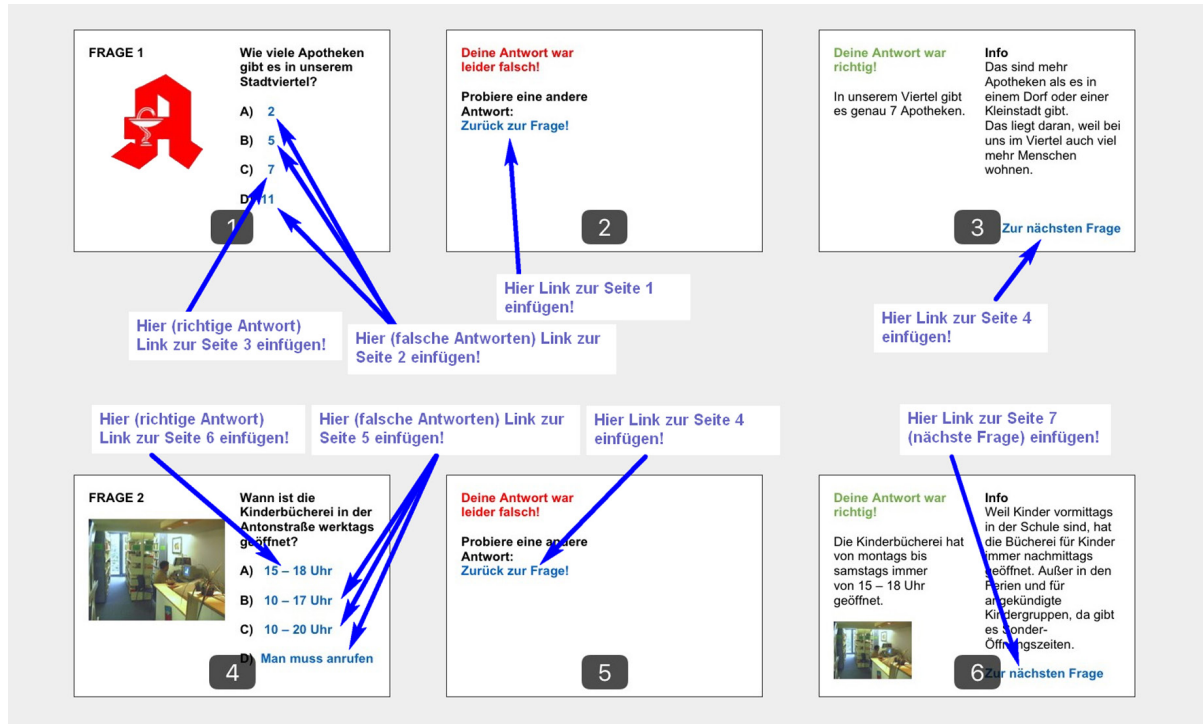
FRAGE 1

Wie viele Apotheken gibt es in unserem Stadtviertel?

A) 2

B) 5

C) 7

D) 11

1

Deine Antwort war leider falsch!

Probiere eine andere Antwort:
Zurück zur Frage!

2

Deine Antwort war richtig!

In unserem Viertel gibt es genau 7 Apotheken.

Info
Das sind mehr Apotheken als es in einem Dorf oder einer Kleinstadt gibt.
Das liegt daran, weil bei uns im Viertel auch viel mehr Menschen wohnen.

3

Zur nächsten Frage

Hier Link zur Seite 1 einfügen!

Hier (richtige Antwort) Link zur Seite 3 einfügen!

Hier (falsche Antworten) Link zur Seite 2 einfügen!

Hier Link zur Seite 4 einfügen!

Hier (richtige Antwort) Link zur Seite 6 einfügen!

Hier (falsche Antworten) Link zur Seite 5 einfügen!

Hier Link zur Seite 4 einfügen!

Hier Link zur Seite 7 (nächste Frage) einfügen!

FRAGE 2

Wann ist die Kinderbücherei in der Antonstraße werktags geöffnet?

A) 15 – 18 Uhr

B) 10 – 17 Uhr

C) 10 – 20 Uhr

D) Man muss anrufen

4

Deine Antwort war leider falsch!

Probiere eine andere Antwort:
Zurück zur Frage!

5

Deine Antwort war richtig!

Die Kinderbücherei hat von montags bis samstags immer von 15 – 18 Uhr geöffnet.

Info
Weil Kinder vormittags in der Schule sind, hat die Bücherei für Kinder immer nachmittags geöffnet. Außer in den Ferien und für angekündigte Kindergruppen, da gibt es Sonder-Öffnungszeiten.

6

Zur nächsten Frage